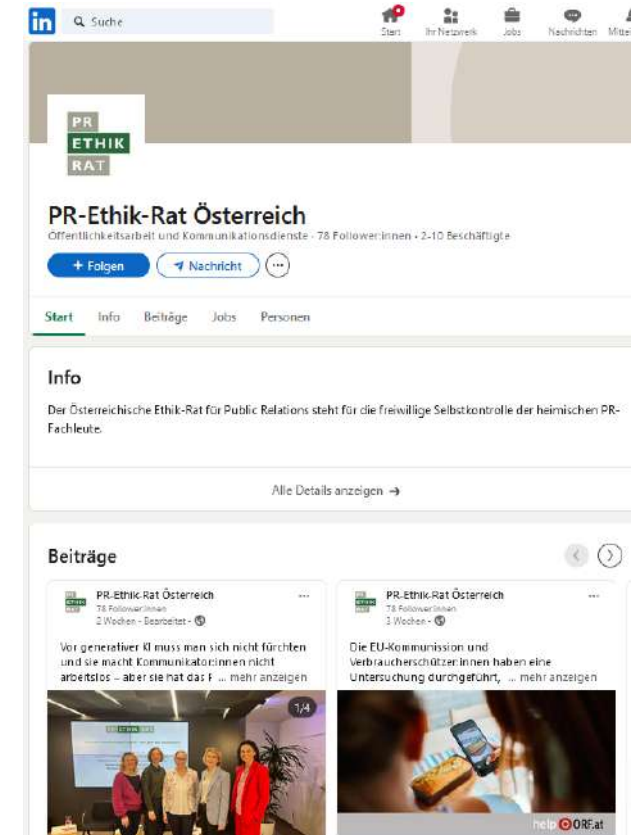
in Suche

Start Ihr Netzwerk Jobs Nachrichten Mitte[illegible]

PR ETHIK RAT

PR-Ethik-Rat Österreich

Öffentlichkeitsarbeit und Kommunikationsdienste · 78 Follower:innen · 2-10 Beschäftigte

+ Folgen Nachricht ···

Start Info Beiträge Jobs Personen

Info

Der Österreichische Ethik-Rat für Public Relations steht für die freiwillige Selbstkontrolle der heimischen PR-Fachleute.

Alle Details anzeigen →

Beiträge

PR-Ethik-Rat Österreich
78 Follower:innen
2 Wochen · Bearbeitet ·

Vor generativer KI muss man sich nicht fürchten und sie macht Kommunikatorinnen nicht arbeitslos – aber sie hat das F ... mehr anzeigen

1/4

PR-Ethik-Rat Österreich
78 Follower:innen
3 Wochen ·

Die EU-Kommission und Verbraucherschützer:innen haben eine Untersuchung durchgeführt, ... mehr anzeigen

help ORF.at